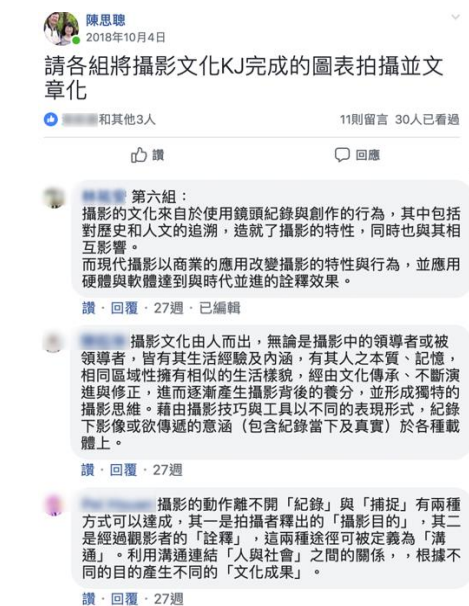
陳思聰
2018年10月4日

請各組將攝影文化KJ完成的圖表拍攝並文章化

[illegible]和其他3人　11則留言 30人已看過

讚　回應

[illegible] 第六組：
攝影的文化來自於使用鏡頭紀錄與創作的行為，其中包括對歷史和人文的追溯，造就了攝影的特性，同時也與其相互影響。
而現代攝影以商業的應用改變攝影的特性與行為，並應用硬體與軟體達到與時代並進的詮釋效果。

讚 · 回覆 · 27週 · 已編輯

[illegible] 攝影文化由人而出，無論是攝影中的領導者或被領導者，皆有其生活經驗及內涵，有其人之本質、記憶，相同區域性擁有相似的生活樣貌，經由文化傳承、不斷演進與修正，進而逐漸產生攝影背後的養分，並形成獨特的攝影思維。藉由攝影技巧與工具以不同的表現形式，紀錄下影像或欲傳遞的意涵（包含紀錄當下及真實）於各種載體上。

讚 · 回覆 · 27週

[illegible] 攝影的動作離不開「紀錄」與「捕捉」有兩種方式可以達成，其一是拍攝者釋出的「攝影目的」，其二是經過觀影者的「詮釋」，這兩種途徑可被定義為「溝通」。利用溝通連結「人與社會」之間的關係，，根據不同的目的產生不同的「文化成果」。

讚 · 回覆 · 27週